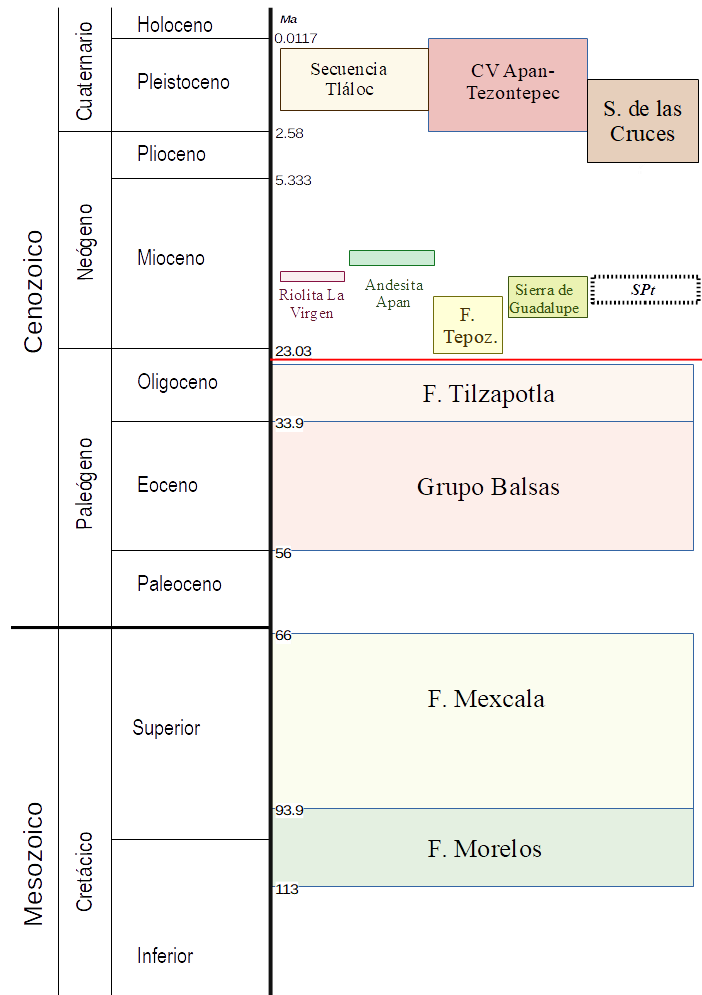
Cenozoico

Cuaternario

Holoceno

Pleistoceno

Neógeno

Plioceno

Mioceno

Paleógeno

Oligoceno

Eoceno

Paleoceno

Mesozoico

Cretácico

Superior

Inferior

Ma

0.0117

Secuencia Tláloc

CV Apan-Tezontepec

S. de las Cruces

2.58

5.333

Riolita La Virgen

Andesita Apan

F. Tepoz.

Sierra de Guadalupe

SPt

23.03

F. Tilzapotla

33.9

Grupo Balsas

56

66

F. Mexcala

93.9

F. Morelos

113